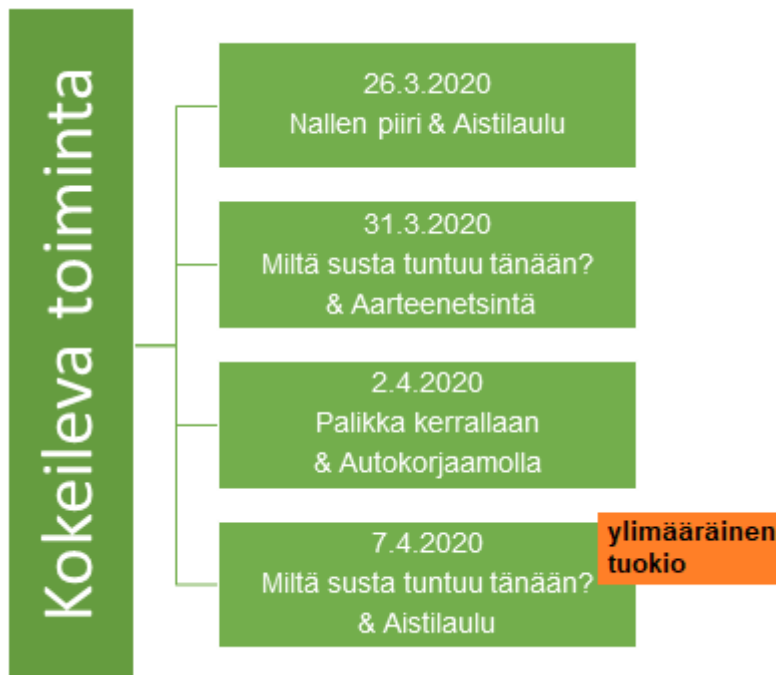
Kokeileva toiminta

26.3.2020
Nallen piiri & Aistilaulu

31.3.2020
Miltä susta tuntuu tänään? & Aarteenetsintä

2.4.2020
Palikka kerrallaan & Autokorjaamolla

7.4.2020
Miltä susta tuntuu tänään? & Aistilaulu

ylimääräinen tuokio